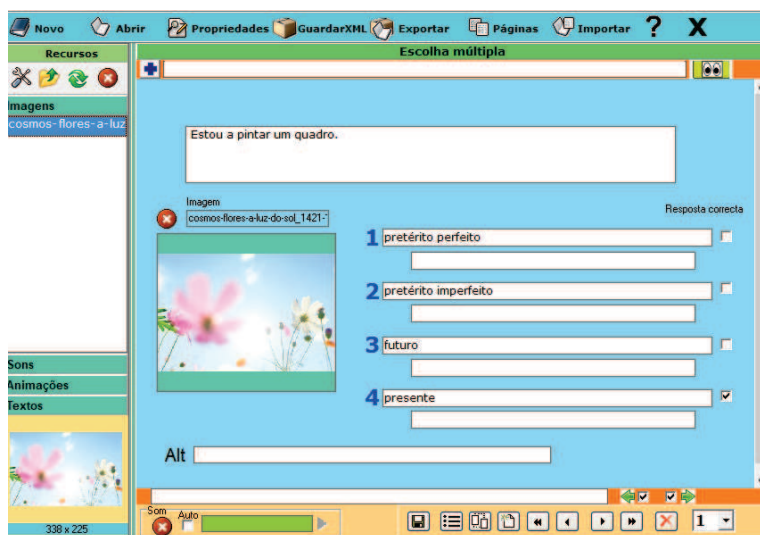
Novo Abrir Propriedades GuardarXML Exportar Páginas Importar ? X

Recursos

Imagens
cosmos-flores-a-luz

Sons
Animações
Textos

338 x 225

Escolha múltipla

Estou a pintar um quadro.

Imagem
cosmos-flores-a-luz-do-sol_1421-

Resposta correcta

1 pretérito perfeito

2 pretérito imperfeito

3 futuro

4 presente

Alt

Som
Auto

1